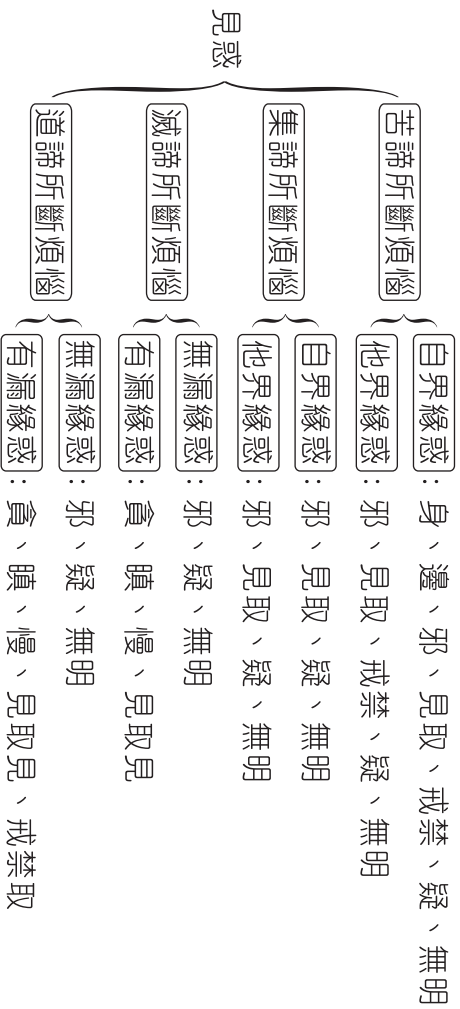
見惑

苦諦所斷煩惱
自界緣惑：身、邊、邪、見取、戒禁、疑、無明
他界緣惑：邪、見取、戒禁、疑、無明

集諦所斷煩惱
自界緣惑：邪、見取、疑、無明
他界緣惑：邪、見取、疑、無明

滅諦所斷煩惱
無漏緣惑：邪、疑、無明
有漏緣惑：貪、瞋、慢、見取見

道諦所斷煩惱
無漏緣惑：邪、疑、無明
有漏緣惑：貪、瞋、慢、見取見、戒禁取